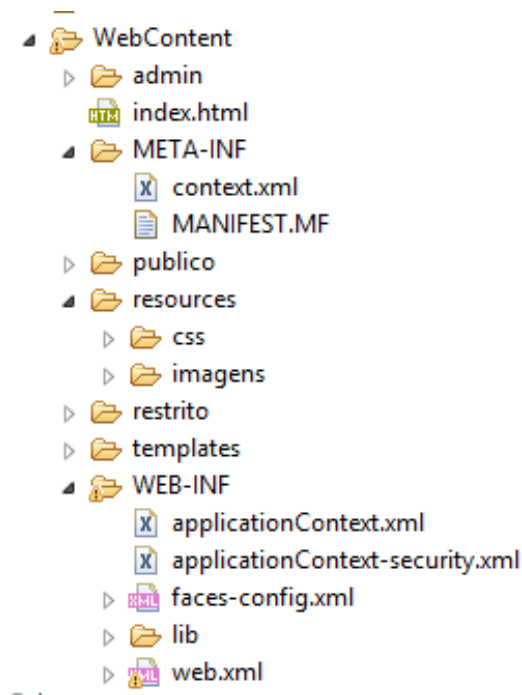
WebContent
admin
index.html
META-INF
context.xml
MANIFEST.MF
publico
resources
css
imagens
restrito
templates
WEB-INF
applicationContext.xml
applicationContext-security.xml
faces-config.xml
lib
web.xml